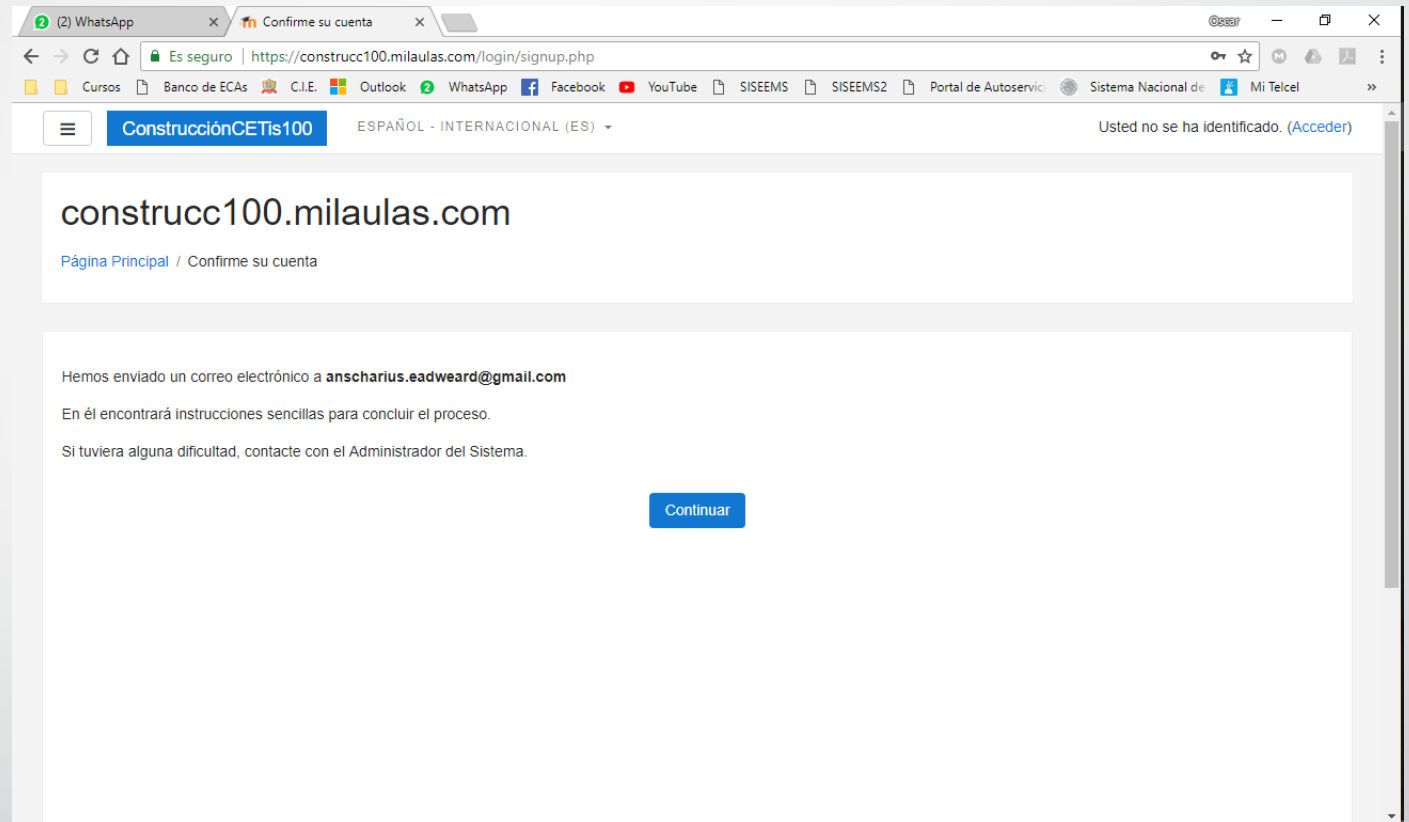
(2) WhatsApp
Confirme su cuenta
Oscar

Es seguro | https://construcc100.milaulas.com/login/signup.php

Cursos Banco de ECAs C.I.E. Outlook WhatsApp Facebook YouTube SISEEMS SISEEMS2 Portal de Autoservici Sistema Nacional de Mi Telcel »

ConstrucciónCETis100 ESPAÑOL - INTERNACIONAL (ES) Usted no se ha identificado. (Acceder)

construcc100.milaulas.com

Página Principal / Confirme su cuenta

Hemos enviado un correo electrónico a anscharius.eadweard@gmail.com

En él encontrará instrucciones sencillas para concluir el proceso.

Si tuviera alguna dificultad, contacte con el Administrador del Sistema.

Continuar